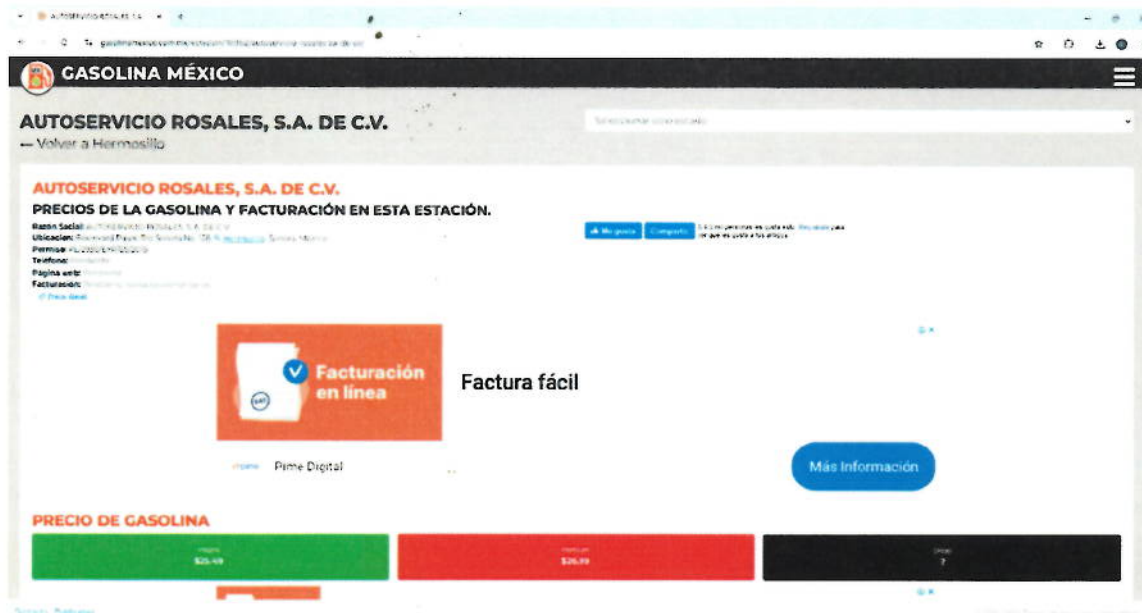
AUTOSERVICIO ROSALES S.A. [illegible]

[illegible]

GASOLINA MÉXICO

AUTOSERVICIO ROSALES, S.A. DE C.V.
← Volver a Hermosillo

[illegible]

AUTOSERVICIO ROSALES, S.A. DE C.V.
PRECIOS DE LA GASOLINA Y FACTURACIÓN EN ESTA ESTACIÓN.
Razon Social: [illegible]
Ubicacion: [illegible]
Permiso: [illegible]
Telefono: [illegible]
Página web: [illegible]
Facturación: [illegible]
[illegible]

Me gusta Compartir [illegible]

Facturación en línea
Factura fácil
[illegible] Pime Digital
Más Información

PRECIO DE GASOLINA

| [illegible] | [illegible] | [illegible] |
|---|---|---|
| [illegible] | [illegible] | ? |